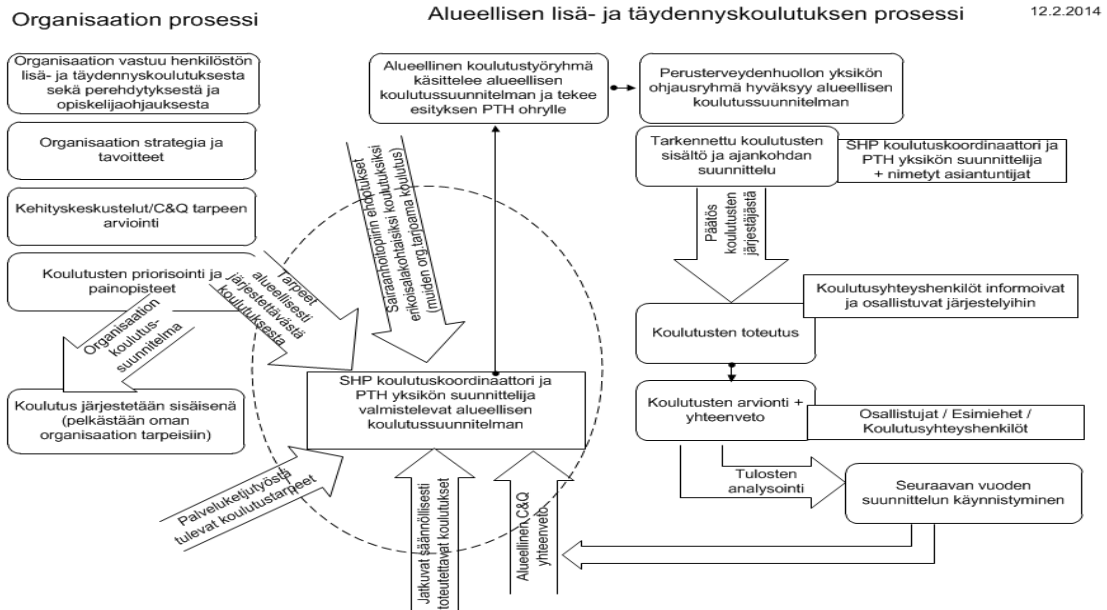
Organisaation prosessi

Alueellisen lisä- ja täydennyskoulutuksen prosessi

12.2.2014

Organisaation vastuu henkilöstön lisä- ja täydennyskoulutuksesta sekä perehdytyksestä ja opiskelijaohjauksesta

Organisaation strategia ja tavoitteet

Kehityskeskustelut/C&Q tarpeen arviointi

Koulutusten priorisointi ja painopisteet

Organisaation koulutus-suunnitelma

Koulutus järjestetään sisäisenä (pelkästään oman organisaation tarpeisiin)

Tarpeet alueellisesti järjestettävästä koulutuksesta

Sairaanhoitopiirin ehdotukset erikoisalakohtaisiksi koulutuksiksi (muiden org tarjoama koulutus)

Alueellinen koulutustyöryhmä käsittelee alueellisen koulutussuunnitelman ja tekee esityksen PTH ohrylle

Perusterveydenhuollon yksikön ohjausryhmä hyväksyy alueellisen koulutussuunnitelman

Tarkennettu koulutusten sisältö ja ajankohdan suunnittelu

SHP koulutuskoordinaattori ja PTH yksikön suunnittelija + nimetyt asiantuntijat

Päätös koulutusten järjestäjästä

Koulutusyhteyshenkilöt informoivat ja osallistuvat järjestelyihin

Koulutusten toteutus

SHP koulutuskoordinaattori ja PTH yksikön suunnittelija valmistelevat alueellisen koulutussuunnitelman

Koulutusten arviointi + yhteenveto

Osallistujat / Esimiehet / Koulutusyhteyshenkilöt

Tulosten analysointi

Seuraavan vuoden suunnittelun käynnistyminen

Palveluketjutyöstä tulevat koulutustarpeet

Jatkuvat säännöllisesti toteutettavat koulutukset

Alueellinen C&Q yhteenveto